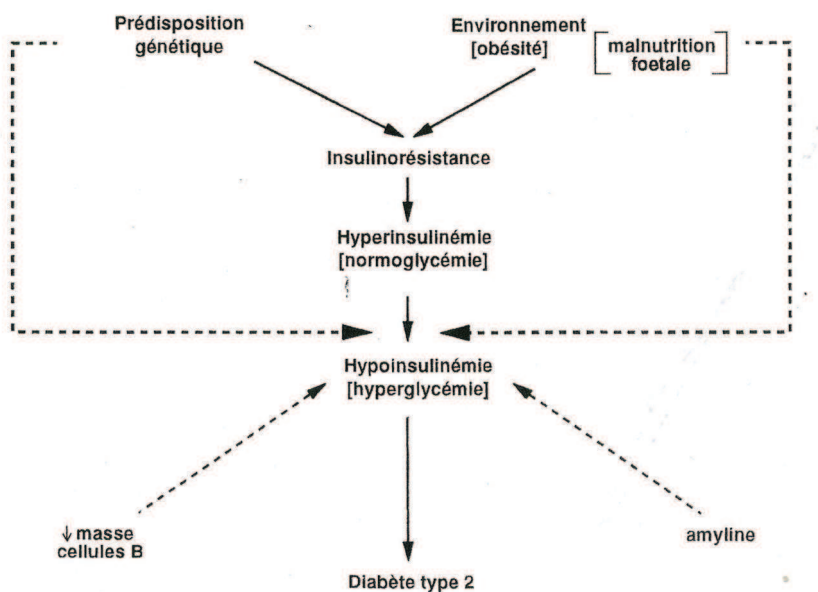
Prédisposition génétique

Environnement [obésité]

malnutrition foetale

Insulinorésistance

Hyperinsulinémie [normoglycémie]

Hypoinsulinémie [hyperglycémie]

↓ masse cellules B

amyline

Diabète type 2